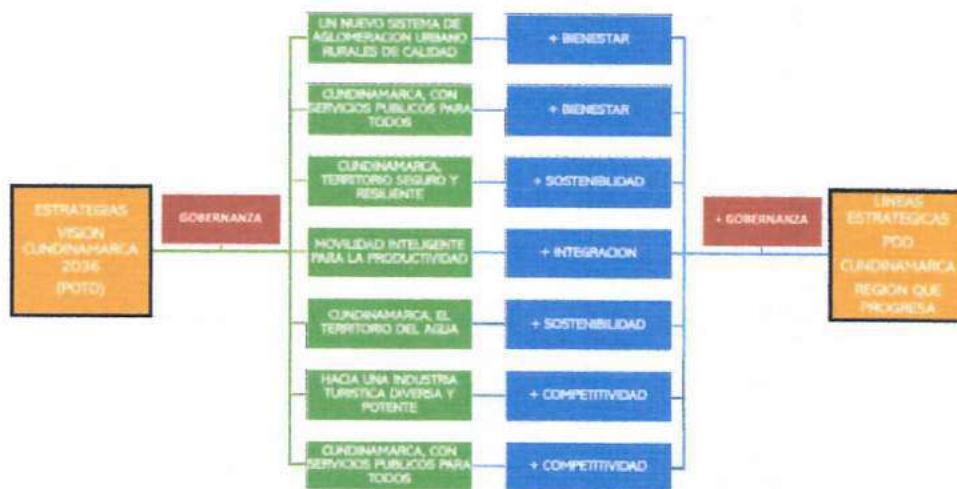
ESTRATEGIAS VISION CUNDINAMARCA 2036 (POTD)

GOBERNANZA

UN NUEVO SISTEMA DE AGLOMERACION URBANO RURALES DE CALIDAD

+ BIENESTAR

CUNDINAMARCA, CON SERVICIOS PUBLICOS PARA TODOS

+ BIENESTAR

CUNDINAMARCA, TERRITORIO SEGURO Y RESILIENTE

+ SOSTENIBILIDAD

MOVILIDAD INTELIGENTE PARA LA PRODUCTIVIDAD

+ INTEGRACION

CUNDINAMARCA, EL TERRITORIO DEL AGUA

+ SOSTENIBILIDAD

HACIA UNA INDUSTRIA TURISTICA DIVERSA Y POTENTE

+ COMPETITIVIDAD

CUNDINAMARCA, CON SERVICIOS PUBLICOS PARA TODOS

+ COMPETITIVIDAD

+ GOBERNANZA

LINEAS ESTRATEGICAS PDD CUNDINAMARCA REGION QUE PROGRESA